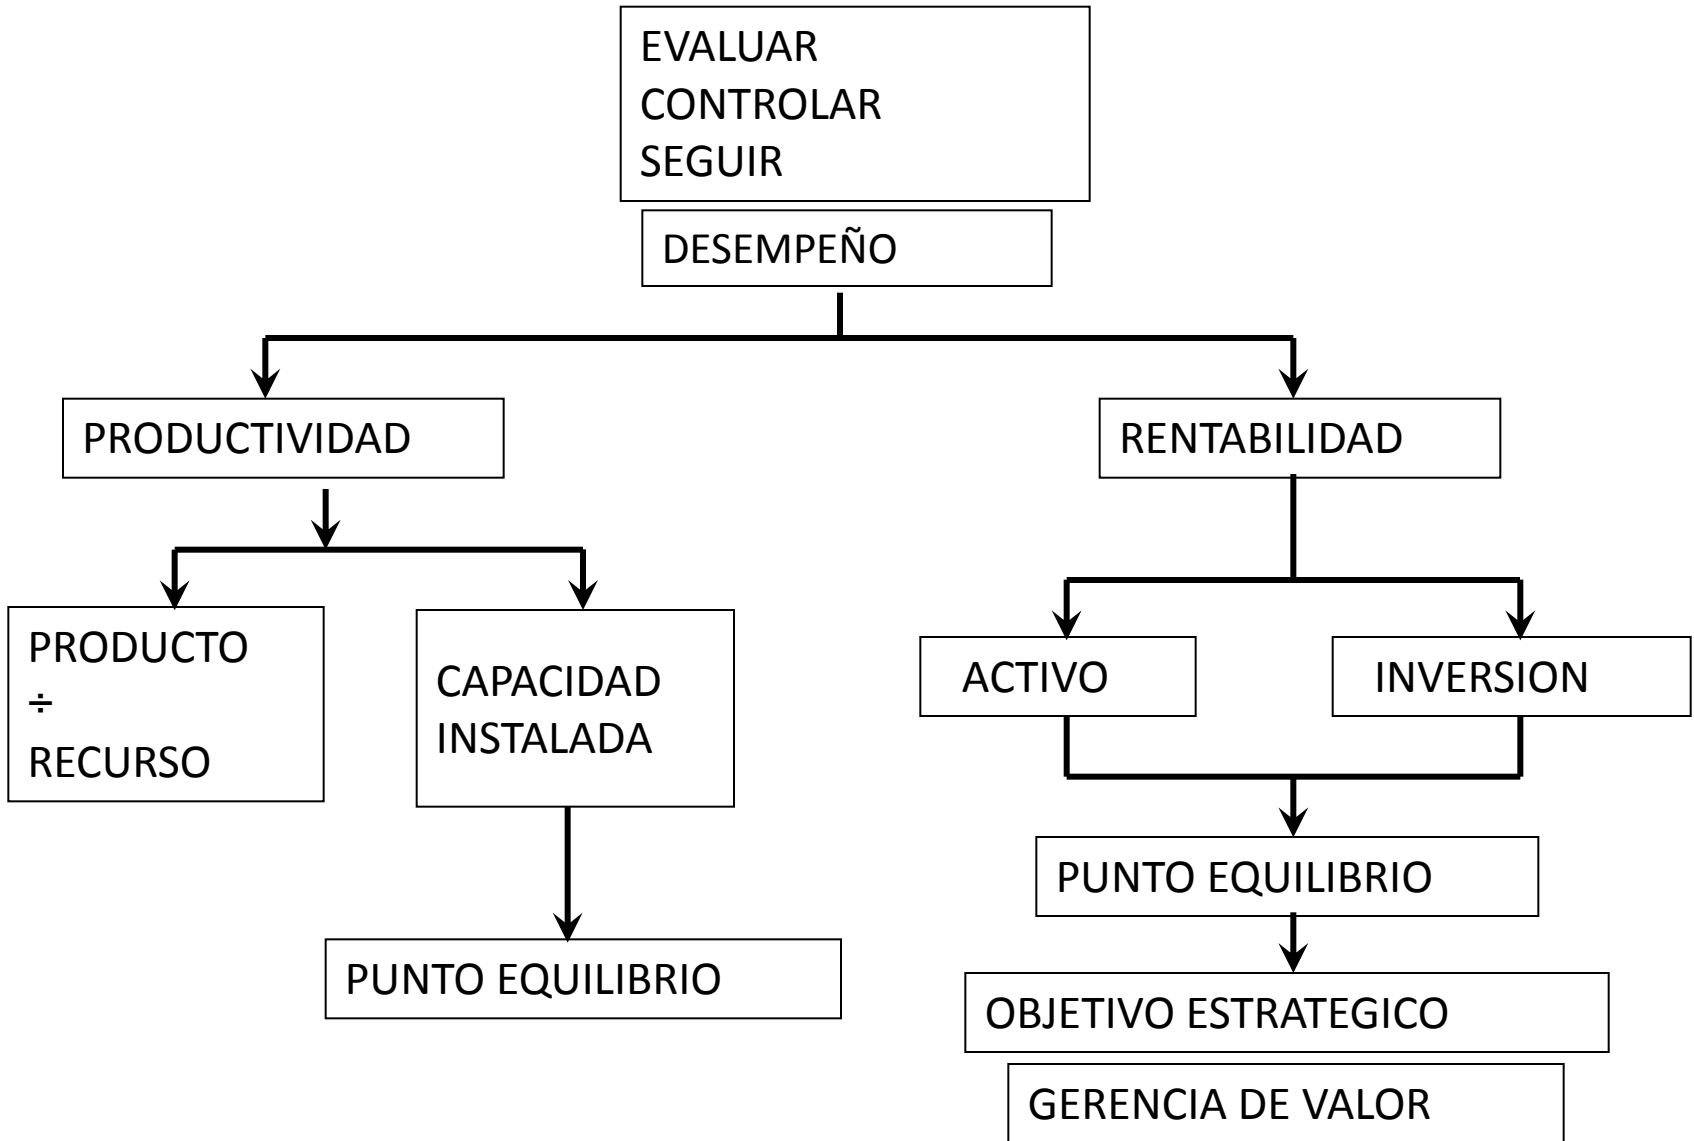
EVALUAR
CONTROLAR
SEGUIR

DESEMPEÑO

PRODUCTIVIDAD

RENTABILIDAD

PRODUCTO
÷
RECURSO

CAPACIDAD
INSTALADA

PUNTO EQUILIBRIO

ACTIVO

INVERSION

PUNTO EQUILIBRIO

OBJETIVO ESTRATEGICO

GERENCIA DE VALOR